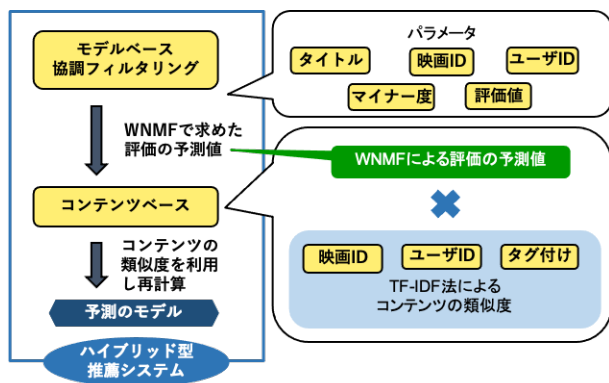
モデルベース
協調フィルタリング

パラメータ

タイトル

映画ID

ユーザID

マイナー度

評価値

WNMFで求めた
評価の予測値

WNMFによる評価の予測値

コンテンツベース

映画ID

ユーザID

タグ付け

TF-IDF法による
コンテンツの類似度

コンテンツの
類似度を利用し
再計算

予測のモデル

ハイブリッド型
推薦システム